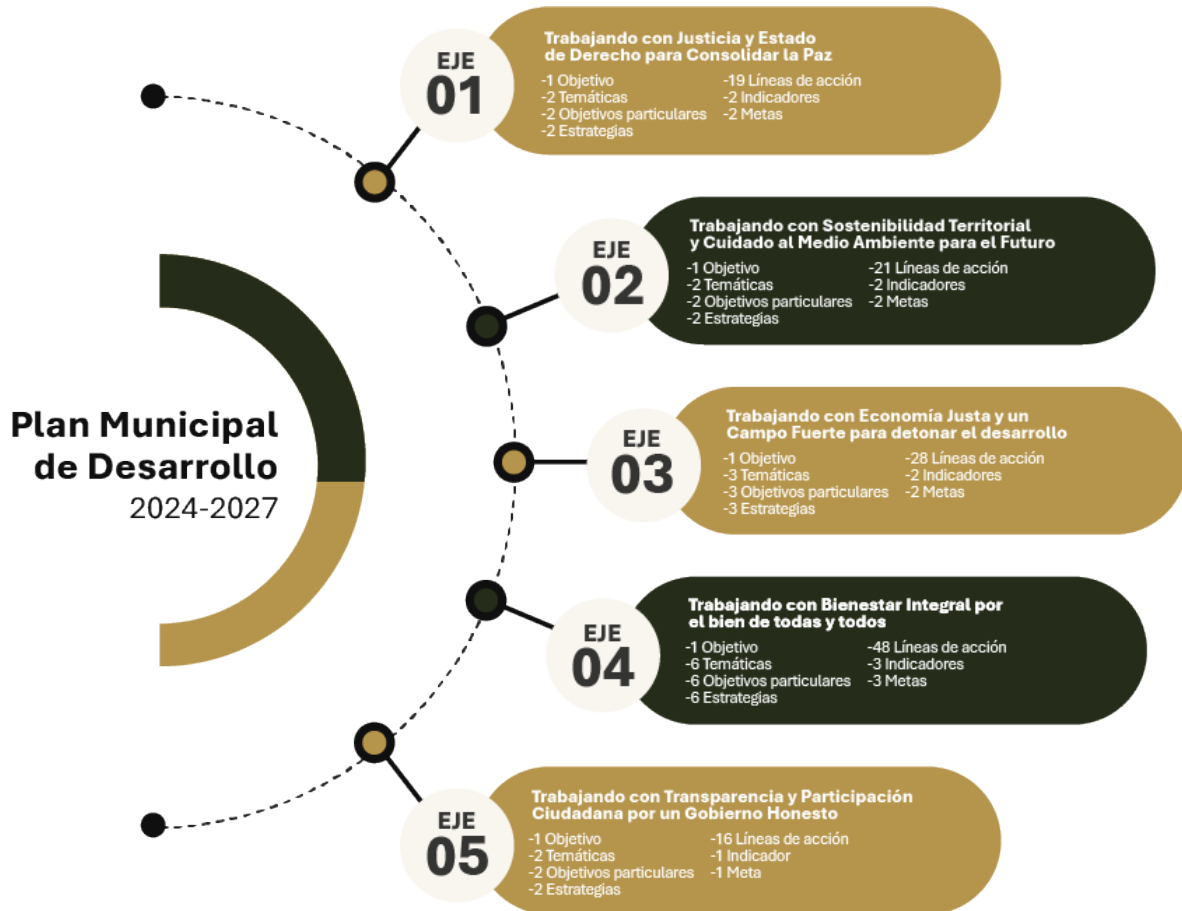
Plan Municipal de Desarrollo
2024-2027

EJE 01
Trabajando con Justicia y Estado de Derecho para Consolidar la Paz
-1 Objetivo
-2 Temáticas
-2 Objetivos particulares
-2 Estrategias
-19 Líneas de acción
-2 Indicadores
-2 Metas

EJE 02
Trabajando con Sostenibilidad Territorial y Cuidado al Medio Ambiente para el Futuro
-1 Objetivo
-2 Temáticas
-2 Objetivos particulares
-2 Estrategias
-21 Líneas de acción
-2 Indicadores
-2 Metas

EJE 03
Trabajando con Economía Justa y un Campo Fuerte para detonar el desarrollo
-1 Objetivo
-3 Temáticas
-3 Objetivos particulares
-3 Estrategias
-28 Líneas de acción
-2 Indicadores
-2 Metas

EJE 04
Trabajando con Bienestar Integral por el bien de todas y todos
-1 Objetivo
-6 Temáticas
-6 Objetivos particulares
-6 Estrategias
-48 Líneas de acción
-3 Indicadores
-3 Metas

EJE 05
Trabajando con Transparencia y Participación Ciudadana por un Gobierno Honesto
-1 Objetivo
-2 Temáticas
-2 Objetivos particulares
-2 Estrategias
-16 Líneas de acción
-1 Indicador
-1 Meta